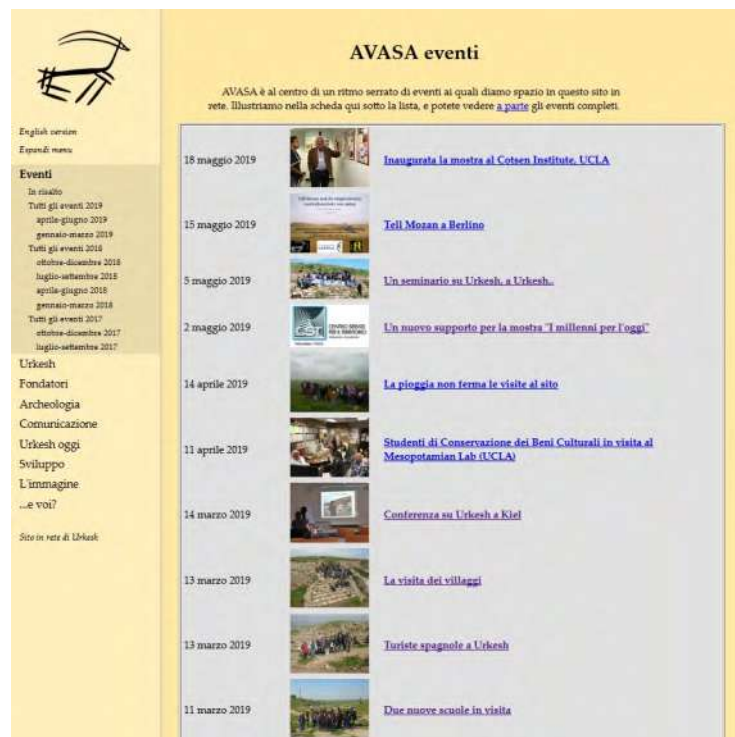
English version
Espandi menu

Eventi
In risalto
Tutti gli eventi 2019
aprile-giugno 2019
gennaio-marzo 2019
Tutti gli eventi 2018
ottobre-dicembre 2018
luglio-settembre 2018
aprile-giugno 2018
gennaio-marzo 2018
Tutti gli eventi 2017
ottobre-dicembre 2017
luglio-settembre 2017
Urkesh
Fondatori
Archeologia
Comunicazione
Urkesh oggi
Sviluppo
L'immagine
...e voi?

Sito in rete di Urkesh

AVASA eventi

AVASA è al centro di un ritmo serrato di eventi ai quali diamo spazio in questo sito in rete. Illustriamo nella scheda qui sotto la lista, e potete vedere a parte gli eventi completi.

| | | |
|---|---|---|
| 18 maggio 2019 | | Inaugurata la mostra al Cotsen Institute, UCLA |
| 15 maggio 2019 | | Tell Mozan a Berlino |
| 5 maggio 2019 | | Un seminario su Urkesh, a Urkesh.. |
| 2 maggio 2019 | | Un nuovo supporto per la mostra "I millenni per l'oggi" |
| 14 aprile 2019 | | La pioggia non ferma le visite al sito |
| 11 aprile 2019 | | Studenti di Conservazione dei Beni Culturali in visita al Mesopotamian Lab (UCLA) |
| 14 marzo 2019 | | Conferenza su Urkesh a Kiel |
| 13 marzo 2019 | | La visita dei villaggi |
| 13 marzo 2019 | | Turiste spagnole a Urkesh |
| 11 marzo 2019 | | Due nuove scuole in visita |